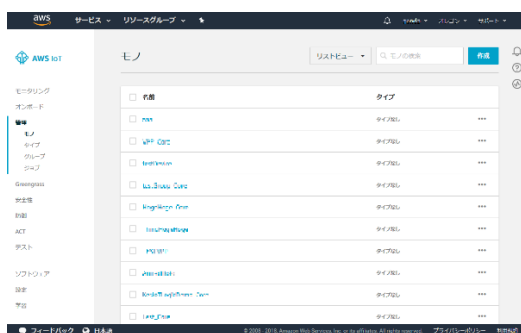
aws サービス リソースグループ

AWS IoT

モニタリング
オンボード
管理
モノ
タイプ
グループ
ジョブ
Greengrass
安全性
防御
ACT
テスト

ソフトウェア
設定
学習

モノ

リストビュー
作成

名前 | タイプ

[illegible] タイプなし
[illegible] タイプなし
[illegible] タイプなし
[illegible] タイプなし
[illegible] タイプなし
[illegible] タイプなし
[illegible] タイプなし
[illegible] タイプなし
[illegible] タイプなし
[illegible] タイプなし

フィードバック 日本語
© 2008 - 2018, Amazon Web Services, Inc. or its affiliates. All rights reserved. プライバシーポリシー 利用規約